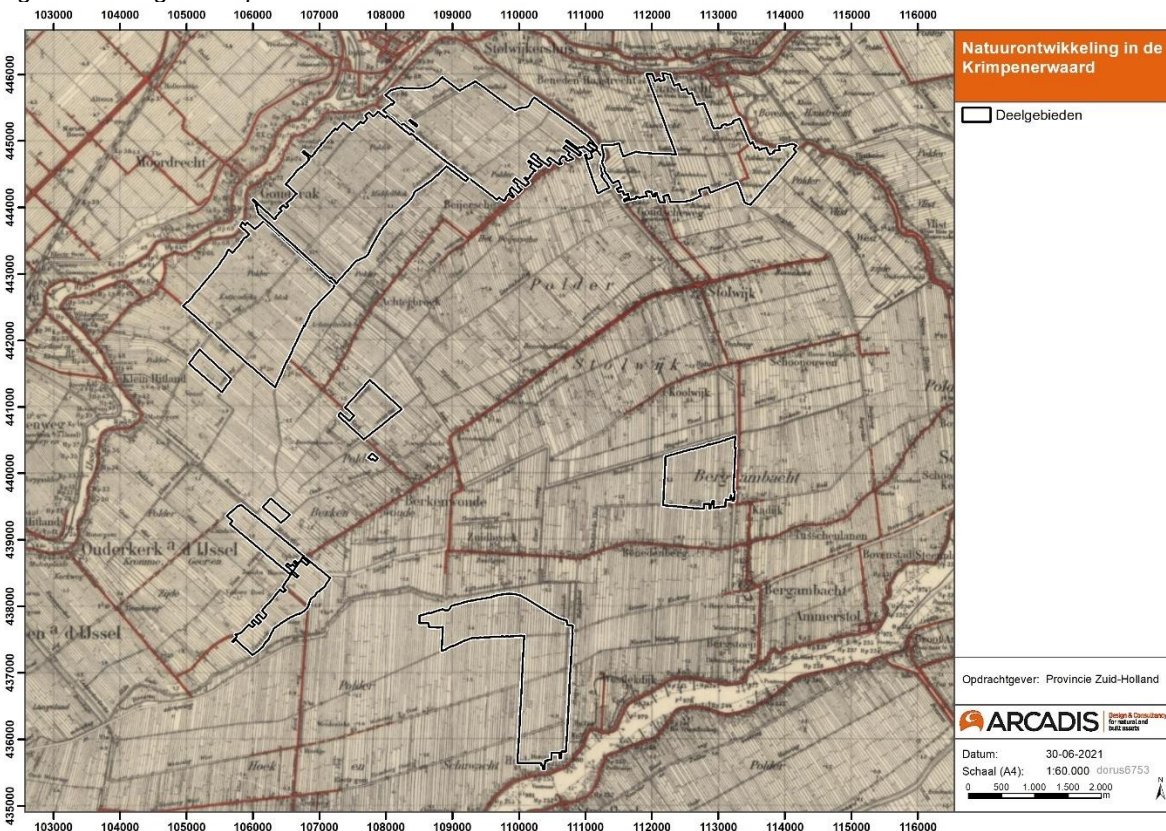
103000 104000 105000 106000 107000 108000 109000 110000 111000 112000 113000 114000 115000 116000

446000
445000
444000
443000
442000
441000
440000
439000
438000
437000
436000
435000

Stolwijkersluis
Beneden Haastrecht
Moordrecht
Gouderak
Beijersche
Achterbroek
Polder
Stolwijk
Stolwijk
Schoonouwen
Koolwijk
Klein Hitland
Bergambacht
Berkenwoude
Berkenwoude
Zuidbroek
Ouderkerk a/d IJssel
Bovenstad
Bergambacht
Ammerstol
Polder
Schuwacht
Hoek
Polder

Natuurontwikkeling in de Krimpenerwaard

Deelgebieden

Opdrachtgever: Provincie Zuid-Holland

ARCADIS Design & Consultancy for natural and built assets

Datum: 30-06-2021
Schaal (A4): 1:60.000 dorus6753
0 500 1.000 1.500 2.000 m
N